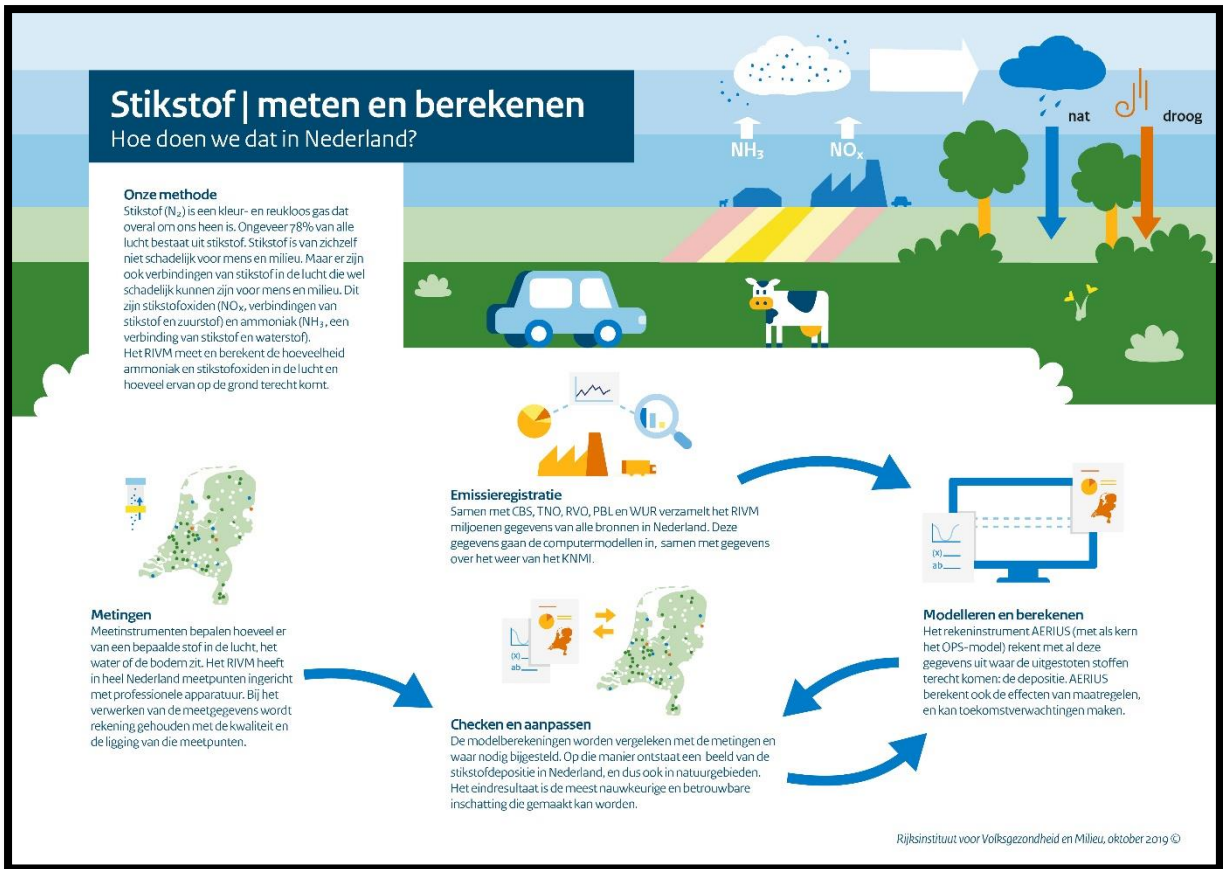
Stikstof | meten en berekenen
Hoe doen we dat in Nederland?

$NH_3$

$NO_x$

nat

droog

Onze methode
Stikstof ($N_2$) is een kleur- en reukloos gas dat overal om ons heen is. Ongeveer 78% van alle lucht bestaat uit stikstof. Stikstof is van zichzelf niet schadelijk voor mens en milieu. Maar er zijn ook verbindingen van stikstof in de lucht die wel schadelijk kunnen zijn voor mens en milieu. Dit zijn stikstofoxiden ($NO_x$, verbindingen van stikstof en zuurstof) en ammoniak ($NH_3$, een verbinding van stikstof en waterstof).
Het RIVM meet en berekent de hoeveelheid ammoniak en stikstofoxiden in de lucht en hoeveel ervan op de grond terecht komt.

Emissieregistratie
Samen met CBS, TNO, RVO, PBL en WUR verzamelt het RIVM miljoenen gegevens van alle bronnen in Nederland. Deze gegevens gaan de computermodellen in, samen met gegevens over het weer van het KNMI.

(x)
ab

Metingen
Meetinstrumenten bepalen hoeveel er van een bepaalde stof in de lucht, het water of de bodem zit. Het RIVM heeft in heel Nederland meetpunten ingericht met professionele apparatuur. Bij het verwerken van de meetgegevens wordt rekening gehouden met de kwaliteit en de ligging van die meetpunten.

Modelleren en berekenen
Het rekeninstrument AERIUS (met als kern het OPS-model) rekent met al deze gegevens uit waar de uitgestoten stoffen terecht komen: de depositie. AERIUS berekent ook de effecten van maatregelen, en kan toekomstverwachtingen maken.

(x)
ab

Checken en aanpassen
De modelberekeningen worden vergeleken met de metingen en waar nodig bijgesteld. Op die manier ontstaat een beeld van de stikstofdepositie in Nederland, en dus ook in natuurgebieden. Het eindresultaat is de meest nauwkeurige en betrouwbare inschatting die gemaakt kan worden.

Rijksinstituut voor Volksgezondheid en Milieu, oktober 2019 ©